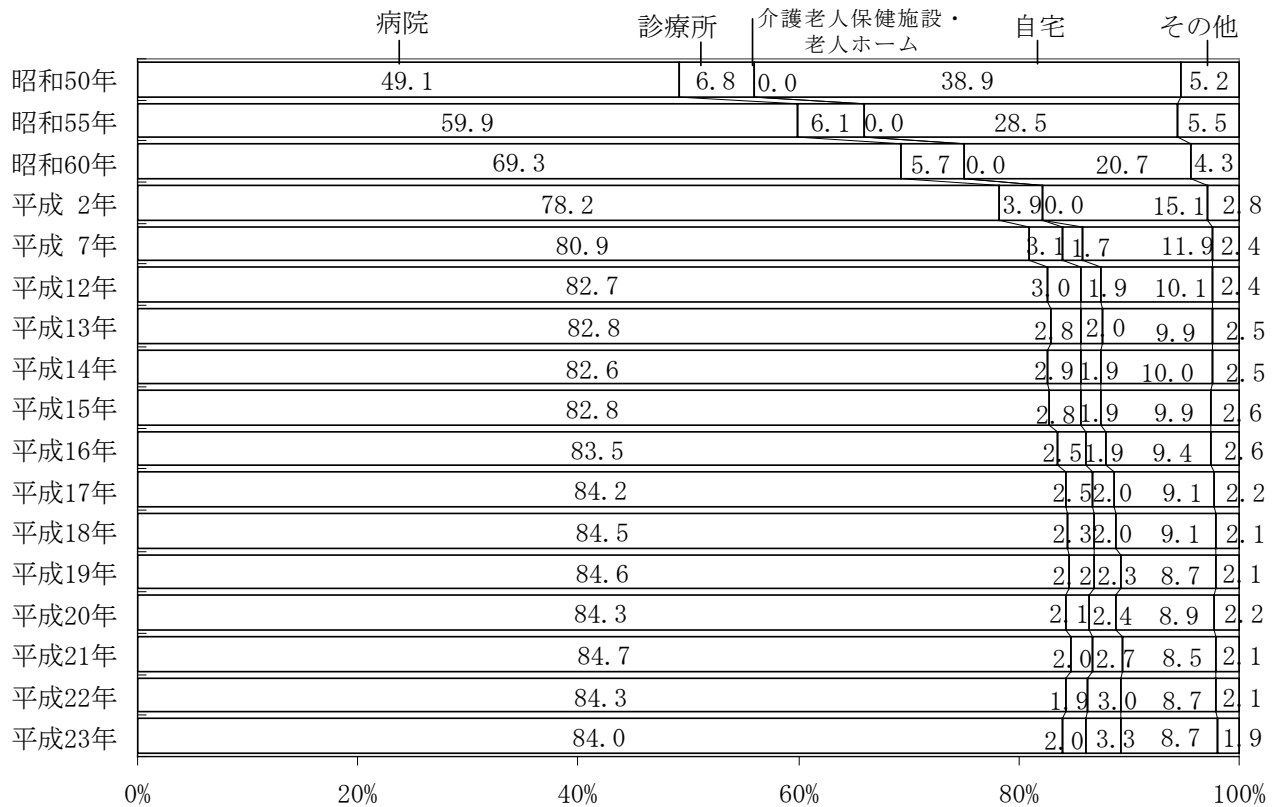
病院　診療所　介護老人保健施設・老人ホーム　自宅　その他

| | 病院 | 診療所 | 介護老人保健施設・老人ホーム | 自宅 | その他 |
|---|---|---|---|---|---|
| 昭和50年 | 49.1 | 6.8 | 0.0 | 38.9 | 5.2 |
| 昭和55年 | 59.9 | 6.1 | 0.0 | 28.5 | 5.5 |
| 昭和60年 | 69.3 | 5.7 | 0.0 | 20.7 | 4.3 |
| 平成 2年 | 78.2 | 3.9 | 0.0 | 15.1 | 2.8 |
| 平成 7年 | 80.9 | 3.1 | 1.7 | 11.9 | 2.4 |
| 平成12年 | 82.7 | 3.0 | 1.9 | 10.1 | 2.4 |
| 平成13年 | 82.8 | 2.8 | 2.0 | 9.9 | 2.5 |
| 平成14年 | 82.6 | 2.9 | 1.9 | 10.0 | 2.5 |
| 平成15年 | 82.8 | 2.8 | 1.9 | 9.9 | 2.6 |
| 平成16年 | 83.5 | 2.5 | 1.9 | 9.4 | 2.6 |
| 平成17年 | 84.2 | 2.5 | 2.0 | 9.1 | 2.2 |
| 平成18年 | 84.5 | 2.3 | 2.0 | 9.1 | 2.1 |
| 平成19年 | 84.6 | 2.2 | 2.3 | 8.7 | 2.1 |
| 平成20年 | 84.3 | 2.1 | 2.4 | 8.9 | 2.2 |
| 平成21年 | 84.7 | 2.0 | 2.7 | 8.5 | 2.1 |
| 平成22年 | 84.3 | 1.9 | 3.0 | 8.7 | 2.1 |
| 平成23年 | 84.0 | 2.0 | 3.3 | 8.7 | 1.9 |

0%　20%　40%　60%　80%　100%